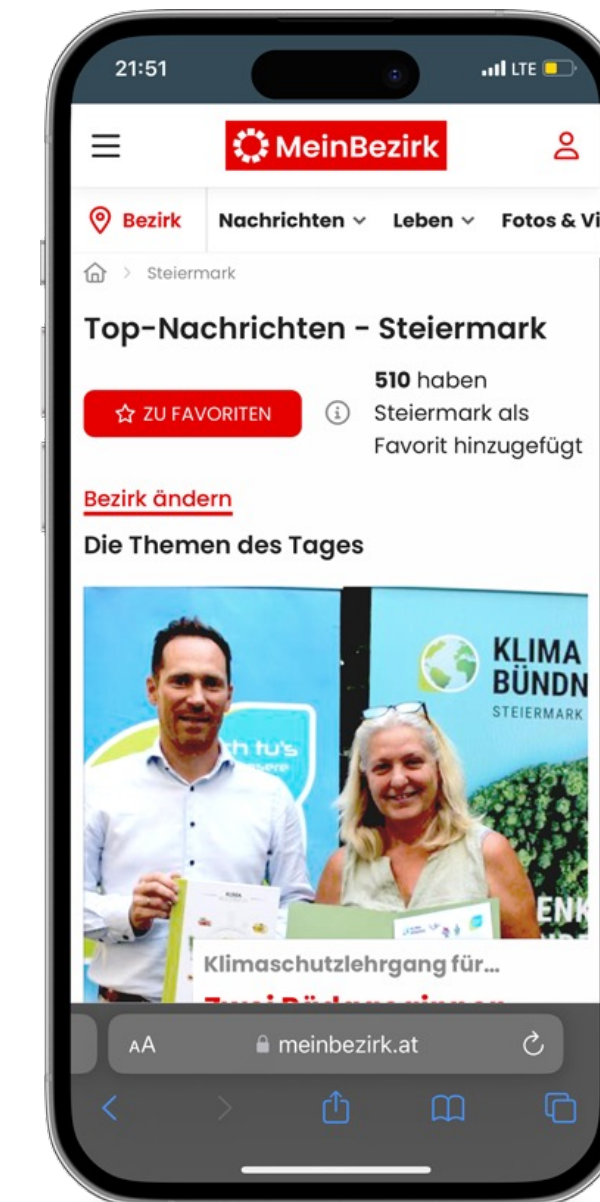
21:51

LTE

MeinBezirk

Bezirk

Nachrichten

Leben

Fotos & Vi

Steiermark

Top-Nachrichten - Steiermark

ZU FAVORITEN

**510** haben Steiermark als Favorit hinzugefügt

Bezirk ändern

Die Themen des Tages

KLIMA BÜNDN

STEIERMARK

th tu's

ENK

Klimaschutzlehrgang für...

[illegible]

AA

meinbezirk.at